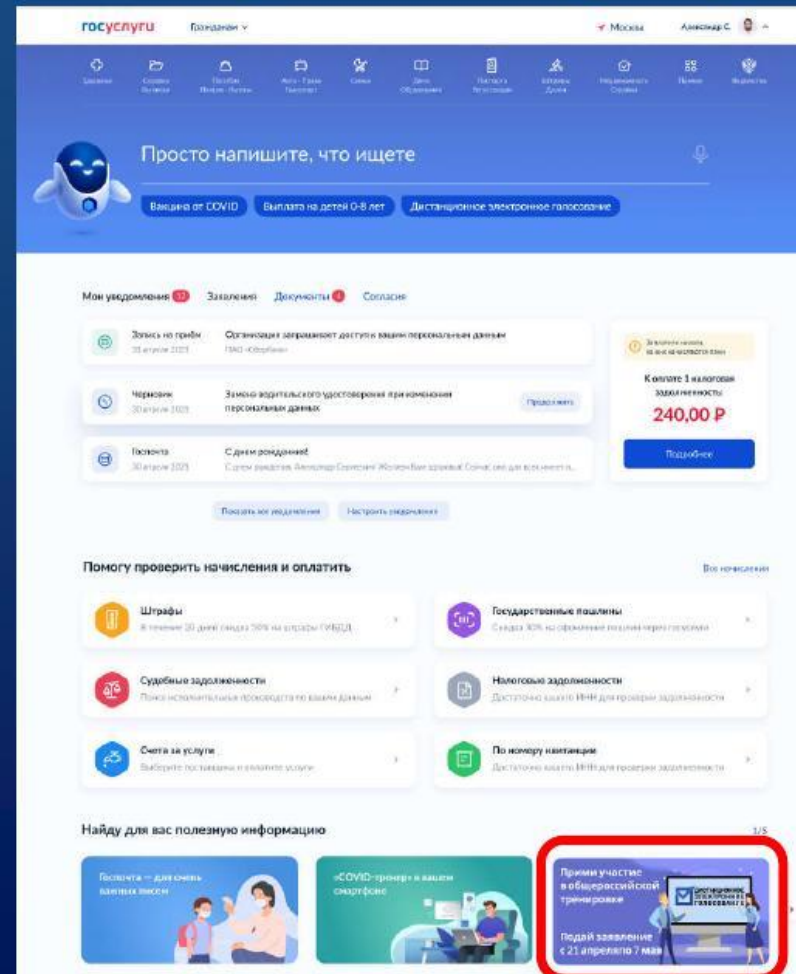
госуслуги Гражданам ∨ Москва Александр С.

Здоровье Семья Пособия Авто Дети Паспорта Пенсии Недвижимость Прочее Ведомства

Просто напишите, что ищете

Вакцина от COVID Выплата на детей 0-8 лет Дистанционное электронное голосование

Мои уведомления 12 Заявления Документы 4 Согласия

Запись на приём 28 апреля 2021 Организация запрашивает доступ к вашим персональным данным ПАО «Сбербанк»

Черновик 30 апреля 2021 Замена водительского удостоверения при изменении персональных данных Продолжить

Госпочта 30 апреля 2021 С днем рождения! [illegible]

Показать все уведомления Настроить уведомления

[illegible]

К оплате 1 налоговая задолженность

240,00 ₽

Подробнее

Помогу проверить начисления и оплатить Все начисления

Штрафы В течение 20 дней скидка 50% на штрафы ГИБДД

Государственные пошлины Скидка 30% на оформление пошлин через госуслуги

Судебные задолженности Поиск исполнительных производств по вашим данным

Налоговые задолженности Достаточно знать ИНН для проверки задолженности

Счета за услуги Выберите поставщика и оплатите услуги

По номеру квитанции Достаточно знать ИНН для проверки задолженности

Найду для вас полезную информацию 1/5

Госпочта — для очень важных писем

«COVID-тренер» в вашем смартфоне

Прими участие в общероссийской тренировке

Подай заявление с 21 апреля по 7 мая

Дистанционное электронное голосование